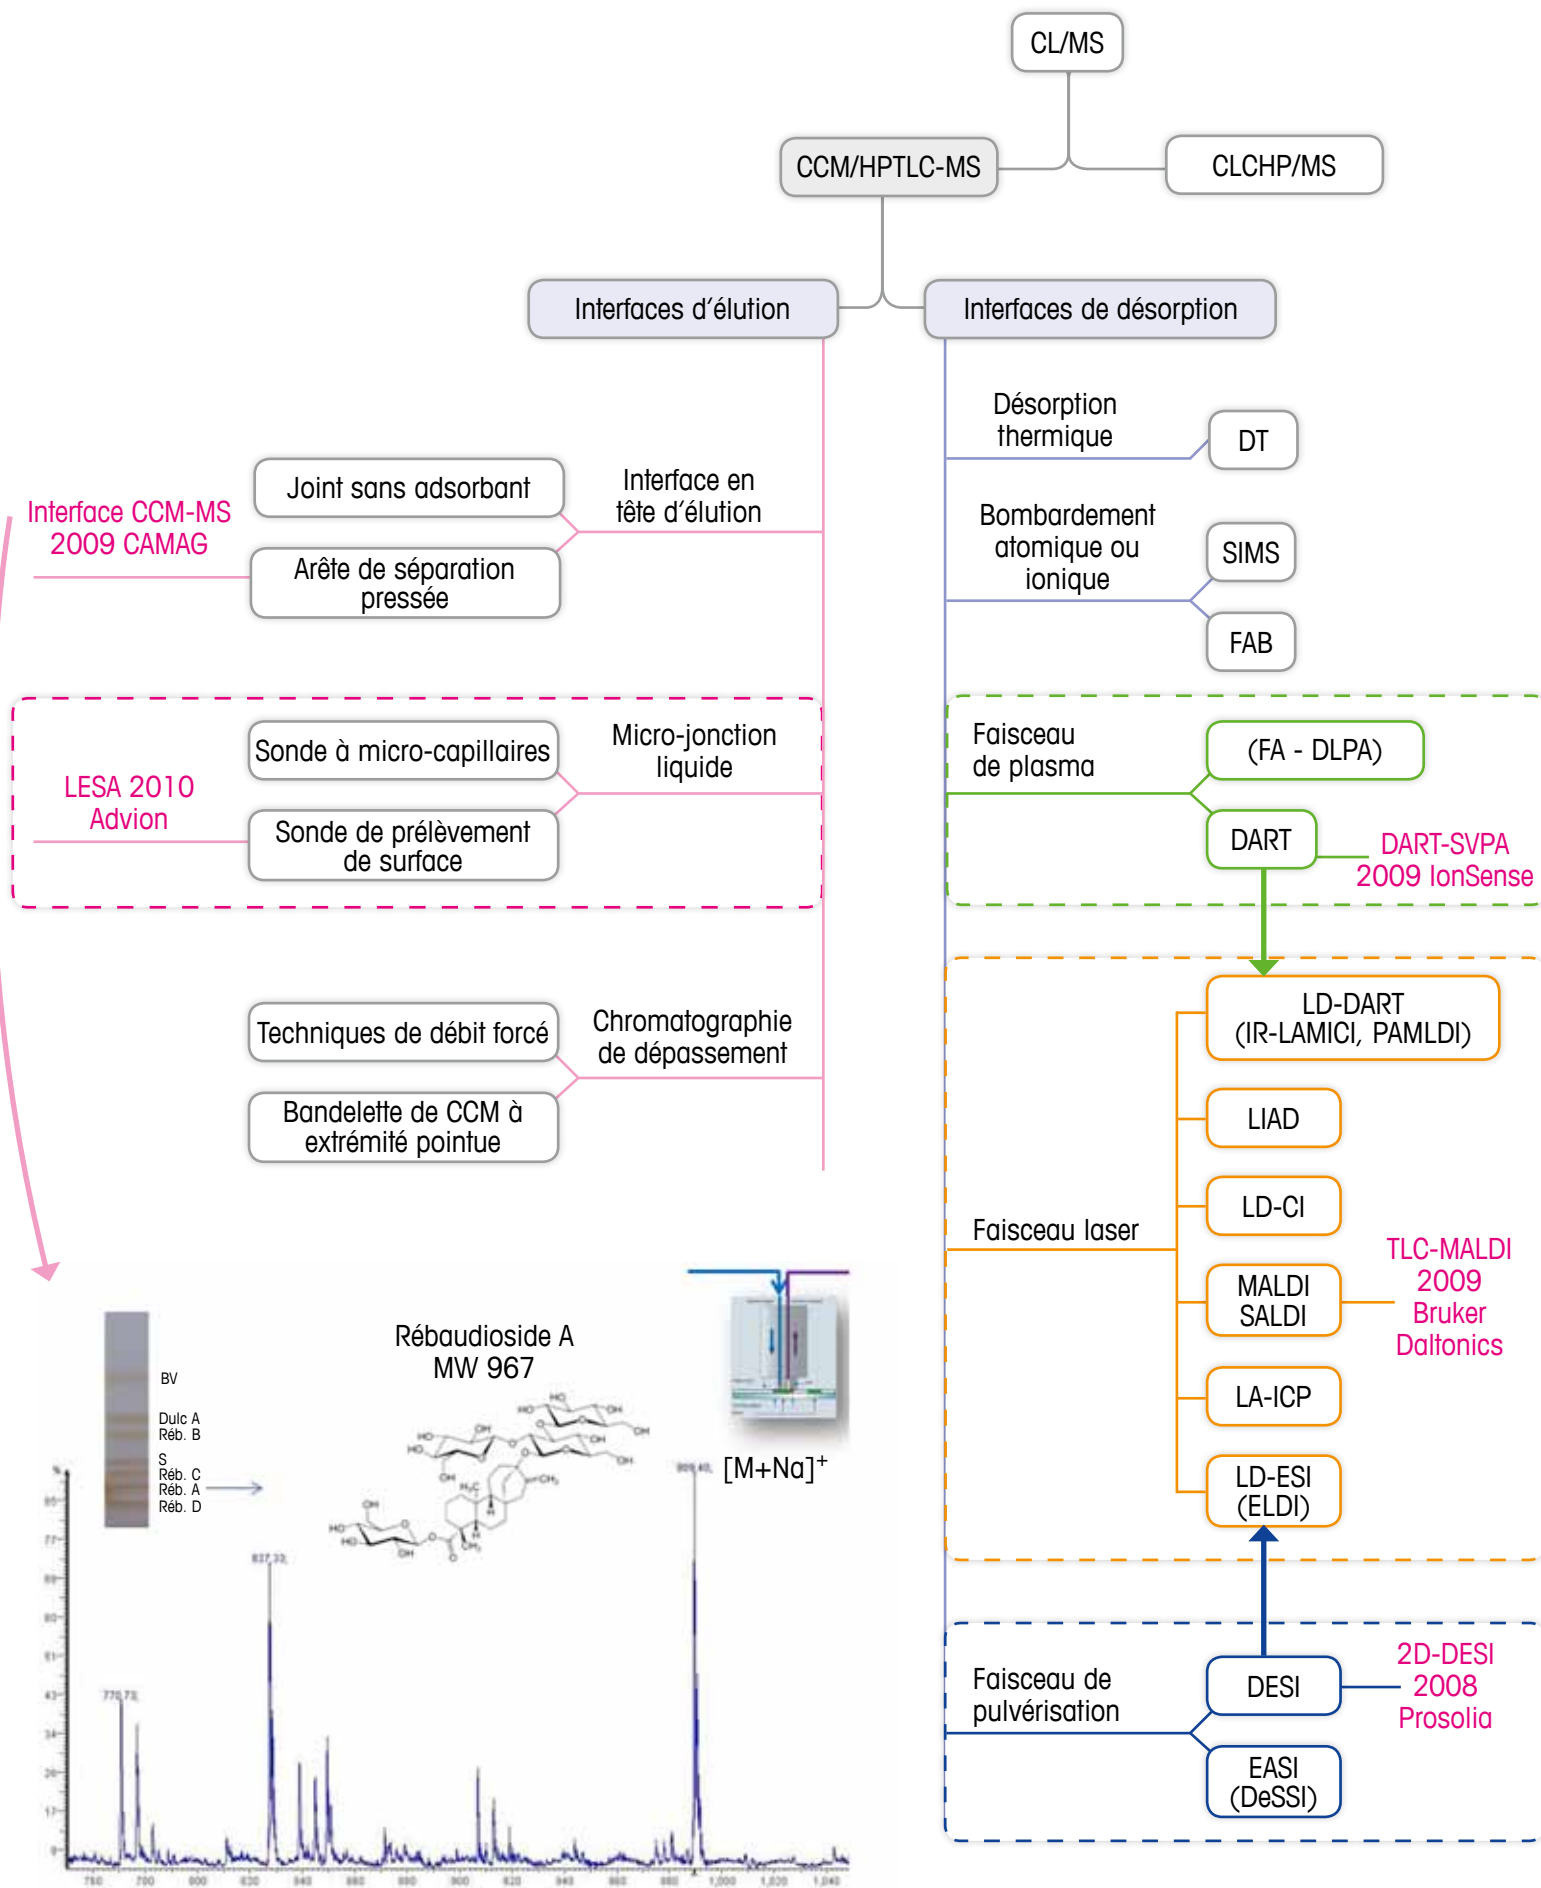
CL/MS

CCM/HPTLC-MS

CLCHP/MS

Interfaces d’élution

Interfaces de désorption

Interface CCM-MS 2009 CAMAG

Joint sans adsorbant

Arête de séparation pressée

Interface en tête d’élution

LESA 2010 Advion

Sonde à micro-capillaires

Sonde de prélèvement de surface

Micro-jonction liquide

Techniques de débit forcé

Bandelette de CCM à extrémité pointue

Chromatographie de dépassement

Désorption thermique

DT

Bombardement atomique ou ionique

SIMS

FAB

Faisceau de plasma

(FA - DLPA)

DART

DART-SVPA 2009 IonSense

LD-DART (IR-LAMICI, PAMLDI)

LIAD

LD-CI

Faisceau laser

MALDI SALDI

TLC-MALDI 2009 Bruker Daltonics

LA-ICP

LD-ESI (ELDI)

Faisceau de pulvérisation

DESI

2D-DESI 2008 Prosolia

EASI (DeSSI)

BV
Dulc A
Réb. B
S
Réb. C
Réb. A
Réb. D

Rébaudioside A
MW 967

[M+Na]$^+$

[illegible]